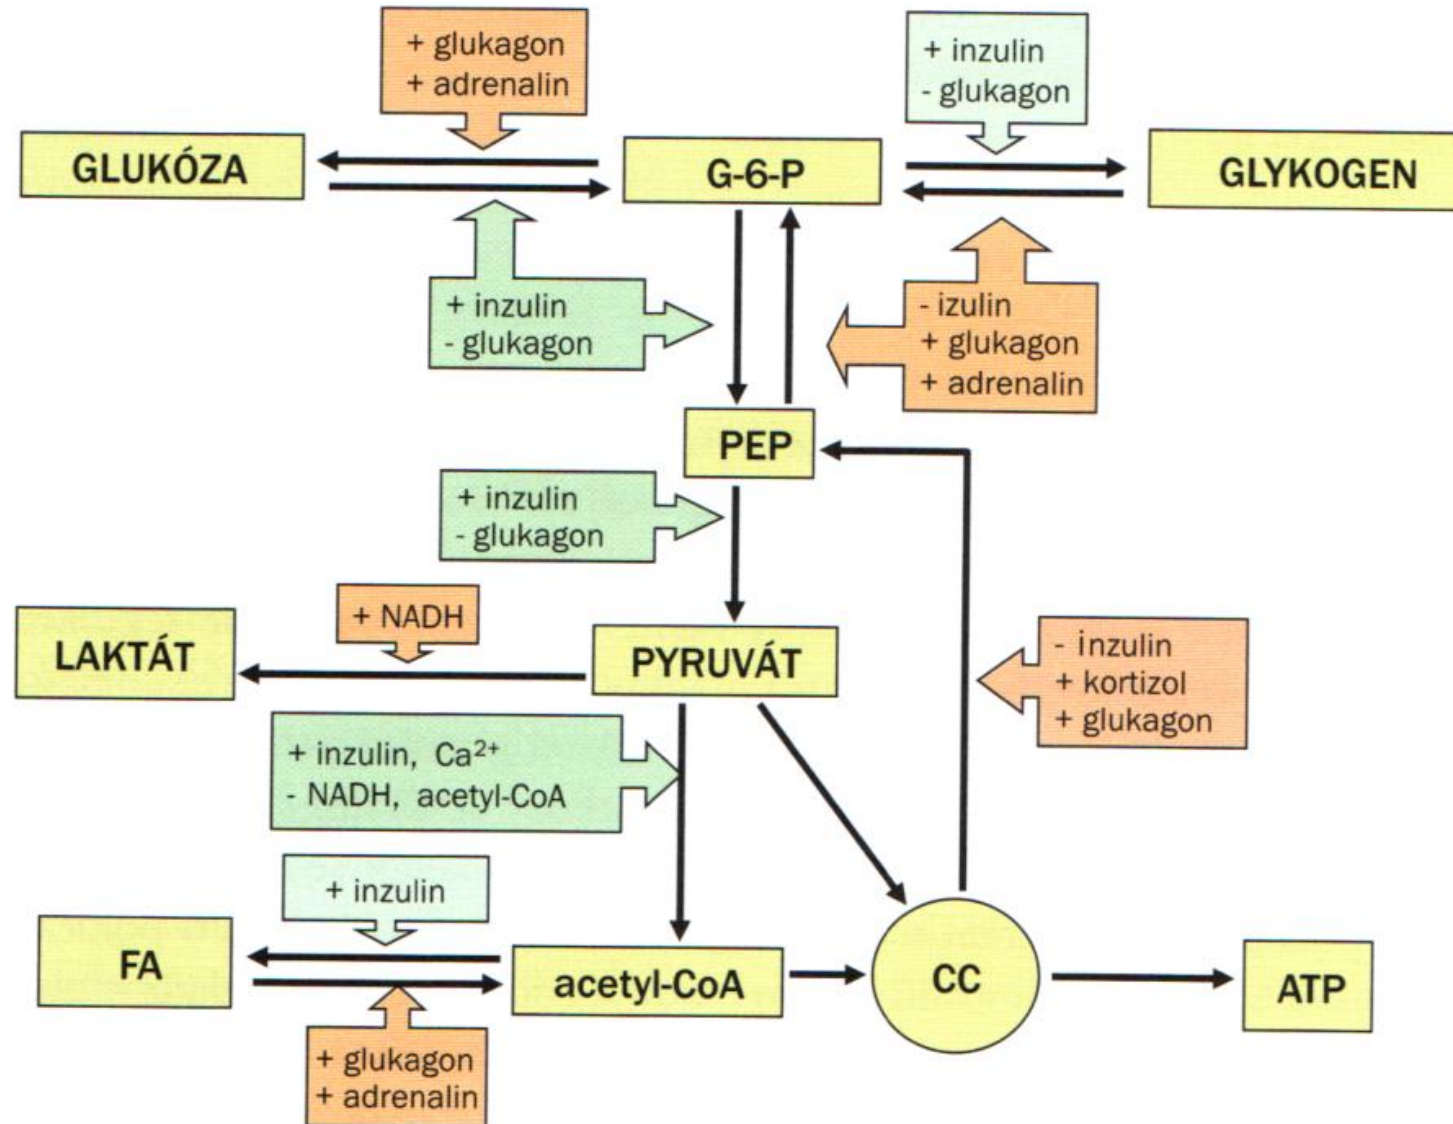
+ glukagon
+ adrenalin

+ inzulin
- glukagon

GLUKÓZA

G-6-P

GLYKOGEN

+ inzulin
- glukagon

- izulin
+ glukagon
+ adrenalin

PEP

+ inzulin
- glukagon

+ NADH

LAKTÁT

PYRUVÁT

- inzulin
+ kortizol
+ glukagon

+ inzulin, $Ca^{2+}$
- NADH, acetyl-CoA

+ inzulin

FA

acetyl-CoA

CC

ATP

+ glukagon
+ adrenalin